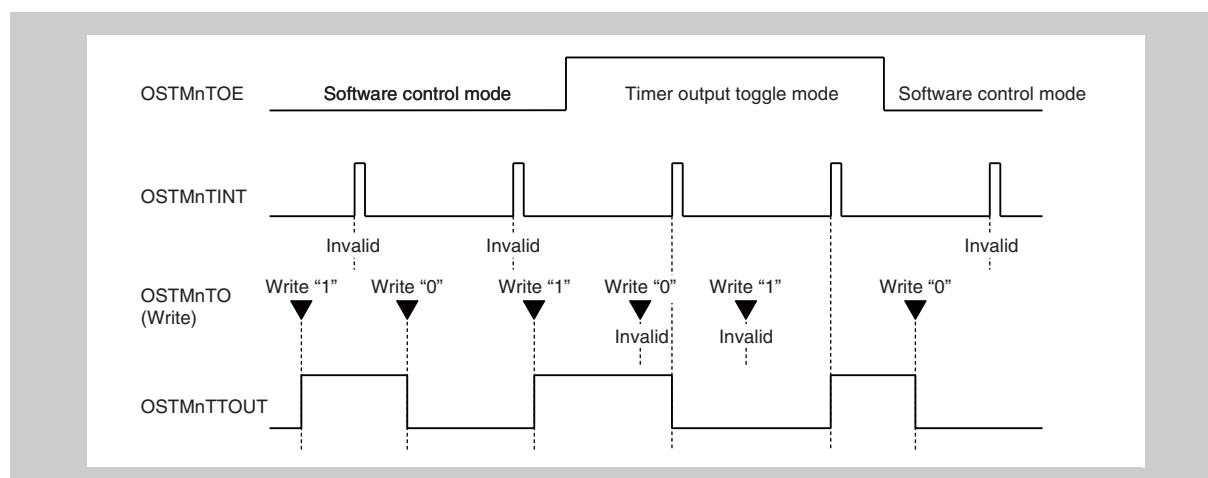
OSTMnTOE
Software control mode
Timer output toggle mode
Software control mode

OSTMnTINT
Invalid
Invalid
Invalid

OSTMnTO (Write)
Write “1”
Write “0”
Write “1”
Write “0”
Invalid
Write “1”
Invalid
Write “0”

OSTMnTTOUT